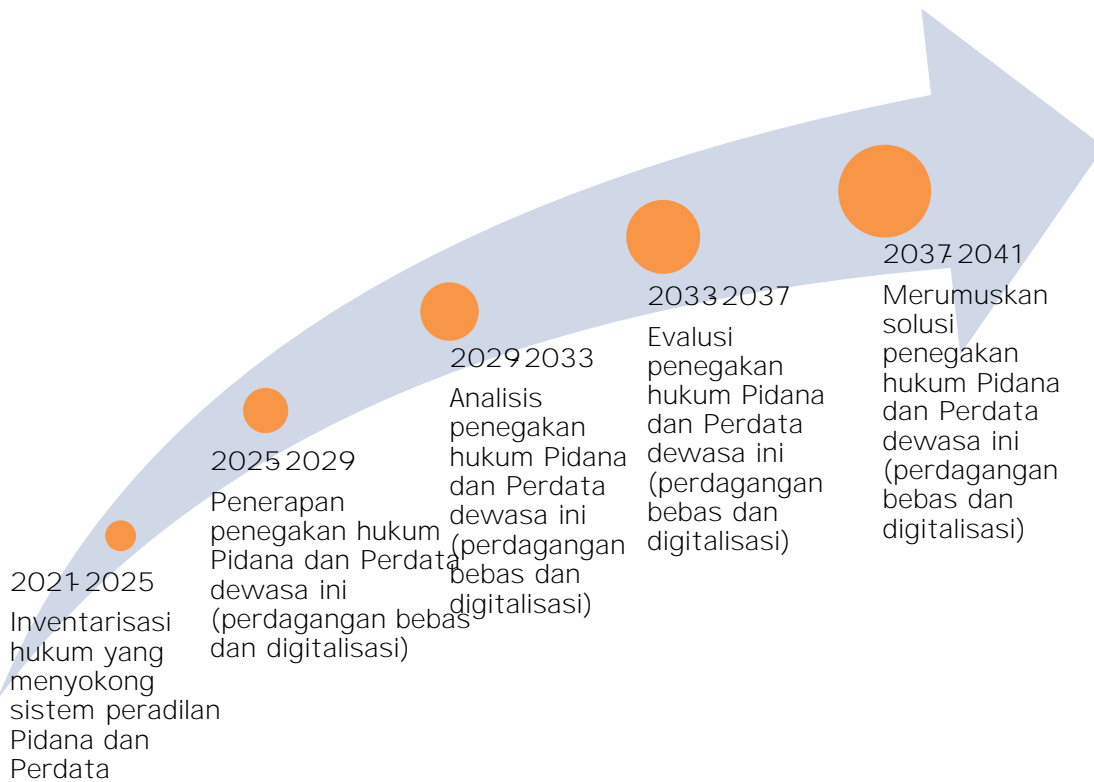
2021-2025
Inventarisasi hukum yang menyokong sistem peradilan Pidana dan Perdata

2025-2029
Penerapan penegakan hukum Pidana dan Perdata dewasa ini (perdagangan bebas dan digitalisasi)

2029-2033
Analisis penegakan hukum Pidana dan Perdata dewasa ini (perdagangan bebas dan digitalisasi)

2033-2037
Evalusi penegakan hukum Pidana dan Perdata dewasa ini (perdagangan bebas dan digitalisasi)

2037-2041
Merumuskan solusi penegakan hukum Pidana dan Perdata dewasa ini (perdagangan bebas dan digitalisasi)